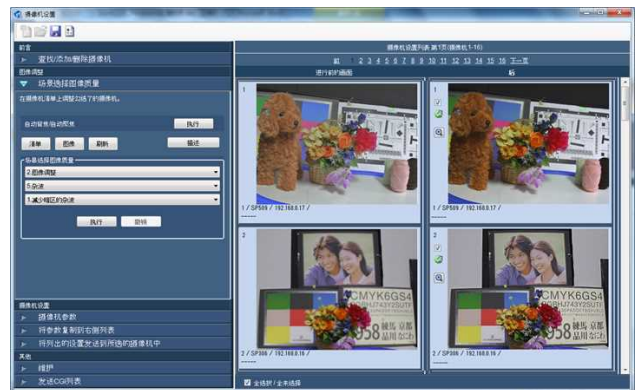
摄像机设置

前言
查找/添加/删除摄像机
图像调整
场景选择图像质量
在摄像机列表上调整选择了的摄像机。
自动背景/自动聚焦 执行
清晰 图像 刷新 描述
场景选择图像质量
2.图像调整
5.杂波
1.减少暗区的杂波
执行 前转

摄像机设置
摄像机参数
将参数复制到右侧列表
将列出的设置发送到所选的摄像机中
其他
维护
发送CGI列表

摄像机设置列表 第1页(摄像机1-16)
前 1 2 3 4 5 6 7 8 9 10 11 12 13 14 15 16 下一页
进行前的画面 后
1
1 / SP509 / 192.168.0.17 /
1 / SP509 / 192.168.0.17 /
2
CMYK6GS4
2 / SP306 / 192.168.0.16 /
CMYK6GS4
2 / SP306 / 192.168.0.16 /
全选择 / 全未选择